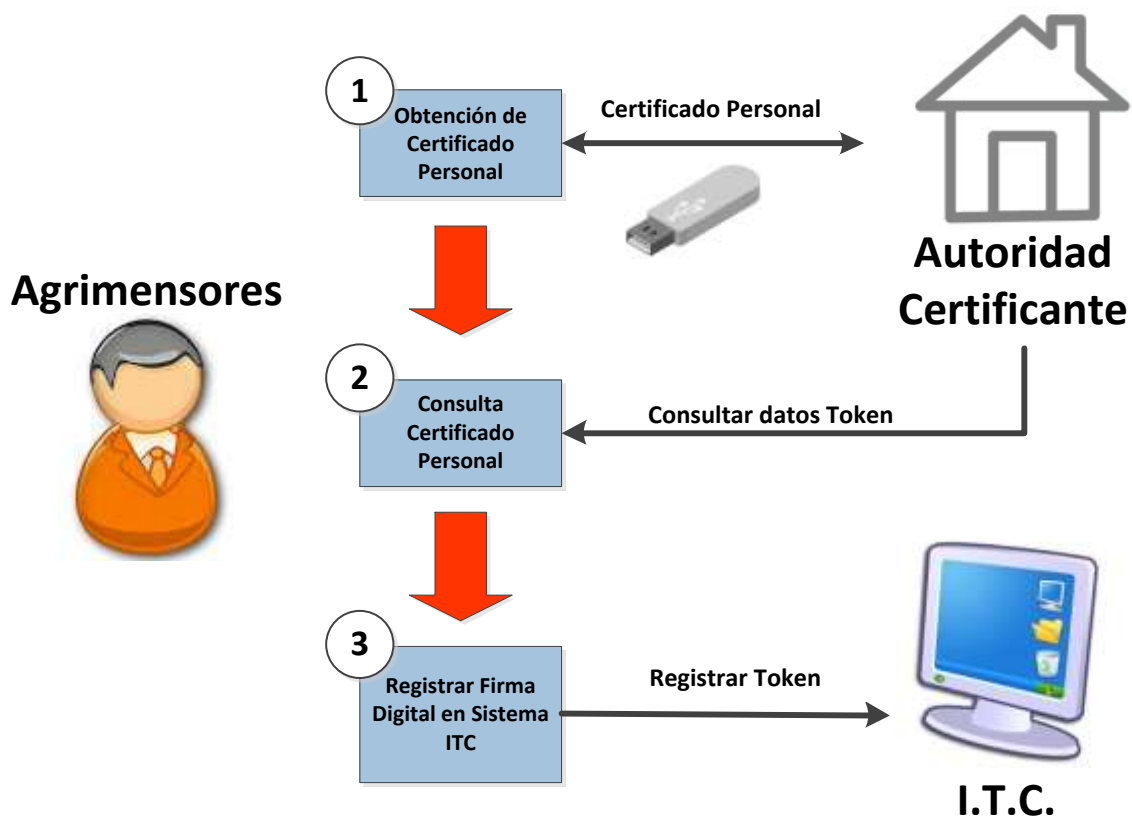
Agrimensores

1
Obtención de Certificado Personal

Certificado Personal

Autoridad Certificante

2
Consulta Certificado Personal

Consultar datos Token

3
Registrar Firma Digital en Sistema ITC

Registrar Token

I.T.C.